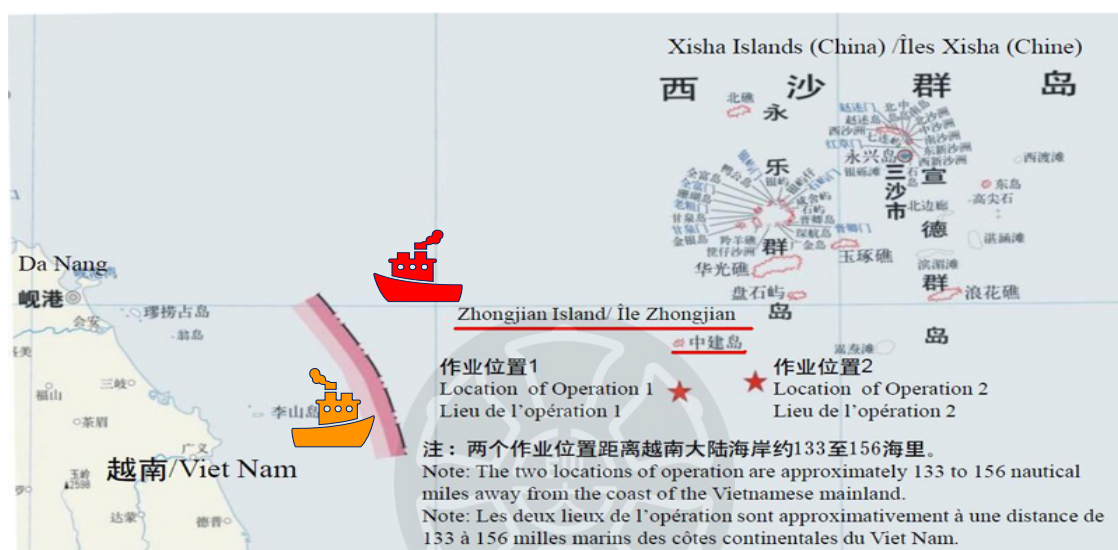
Xisha Islands (China) /Îles Xisha (Chine)

西 沙 群 岛

北礁

永

乐

群

岛

永兴岛

三沙市

宣

德

群

岛

西渡滩

东岛

高尖石

滨湄滩

湛涵滩

浪花礁

北边廊

玉琢礁

华光礁

盘石屿

羚羊礁

金银岛

甘泉岛

珊瑚岛

全富岛

Da Nang

岘港

珊瑚占岛

会安

三岐

福山

茶眉

李山岛

广义

越南/Viet Nam

玉岭

达荣

德普

Zhongjian Island/ Île Zhongjian

中建岛

作业位置1
Location of Operation 1
Lieu de l'opération 1

作业位置2
Location of Operation 2
Lieu de l'opération 2

注：两个作业位置距离越南大陆海岸约133至156海里。
Note: The two locations of operation are approximately 133 to 156 nautical miles away from the coast of the Vietnamese mainland.
Note: Les deux lieux de l'opération sont approximativement à une distance de 133 à 156 milles marins des côtes continentales du Viet Nam.